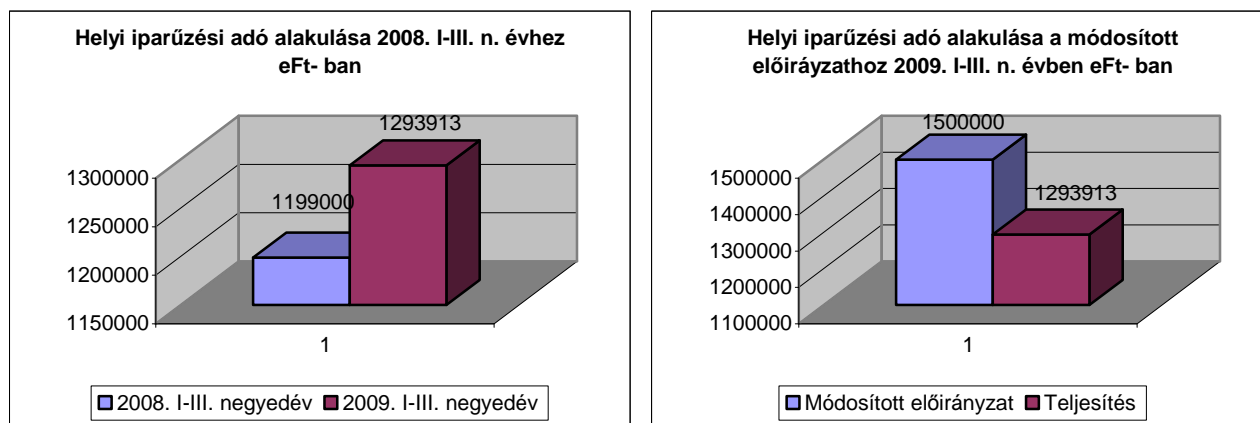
Helyi iparűzési adó alakulása 2008. I-III. n. évhez eFt- ban

1293913

1199000

1300000
1250000
1200000
1150000

1

2008. I-III. negyedév 2009. I-III. negyedév

Helyi iparűzési adó alakulása a módosított előiráyzathoz 2009. I-III. n. évben eFt- ban

1500000

1293913

1500000
1400000
1300000
1200000
1100000

1

Módosított előirányzat Teljesítés